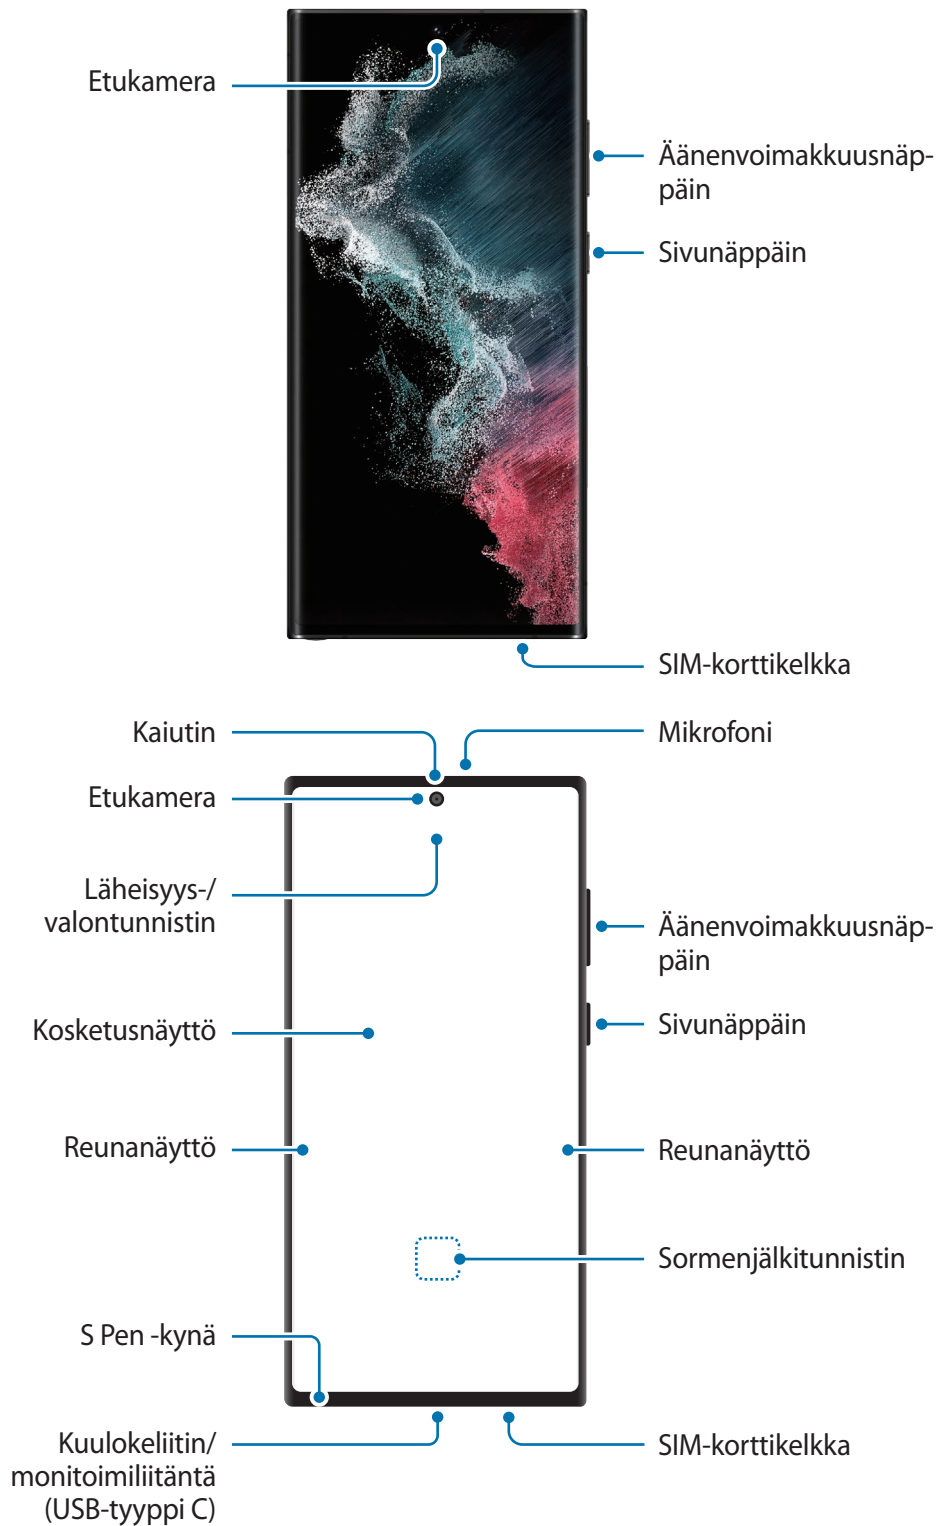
Etukamera

Äänenvoimakkuusnäppäin

Sivunäppäin

SIM-korttikelkka

Kaiutin

Mikrofoni

Etukamera

Läheisyys-/ valontunnistin

Äänenvoimakkuusnäppäin

Sivunäppäin

Kosketusnäyttö

Reunanäyttö

Reunanäyttö

Sormenjälkitunnistin

S Pen -kynä

Kuulokeliitin/ monitoimiliitäntä (USB-tyyppi C)

SIM-korttikelkka